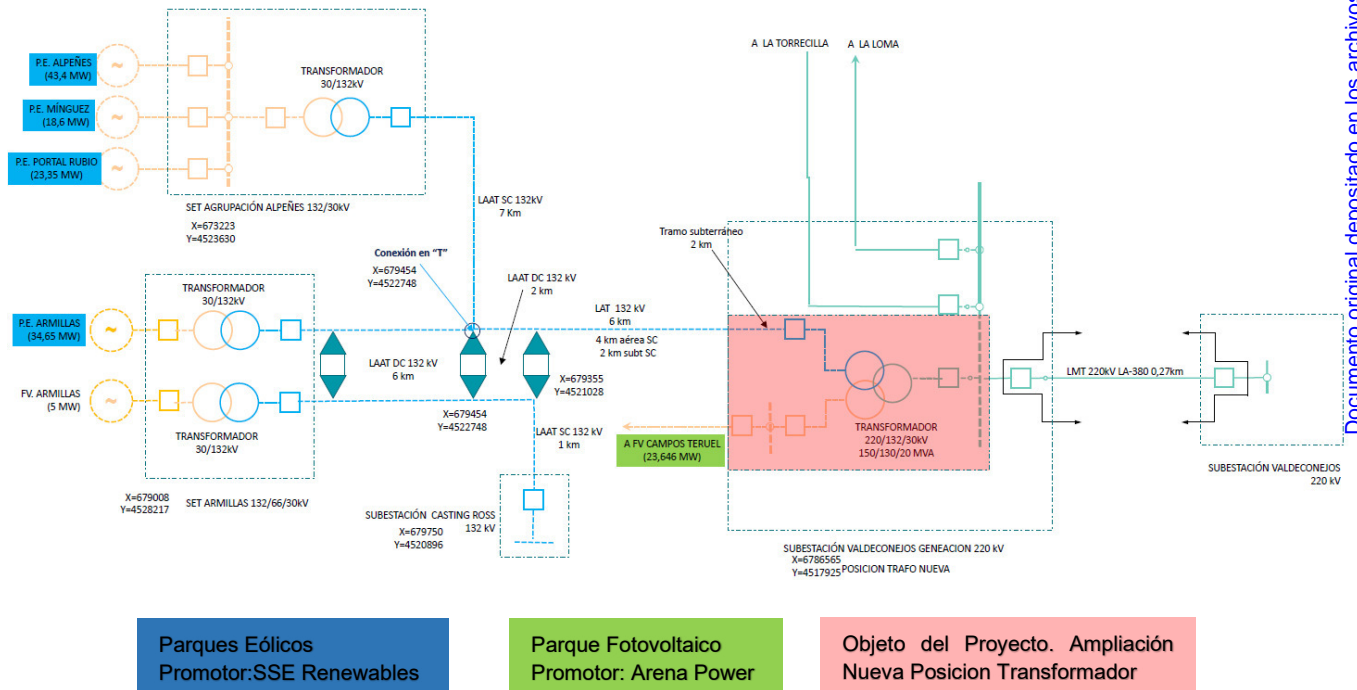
P.E. ALPEÑES (43,4 MW)

P.E. MÍNGUEZ (18,6 MW)

P.E. PORTAL RUBIO (23,35 MW)

TRANSFORMADOR 30/132kV

SET AGRUPACIÓN ALPEÑES 132/30kV

X=673223
Y=4523630

LAAT SC 132kV
7 Km

A LA TORRECILLA

A LA LOMA

Tramo subterráneo
2 km

Conexión en "T"

X=679454
Y=4522748

LAAT DC 132 kV
2 km

TRANSFORMADOR 30/132kV

P.E. ARMILLAS (34,65 MW)

FV. ARMILLAS (5 MW)

TRANSFORMADOR 30/132kV

LAAT DC 132 kV
6 km

LAT 132 kV
6 km

4 km aérea SC
2 km subt SC

X=679355
Y=4521028

X=679454
Y=4522748

LAAT SC 132 kV
1 km

A FV CAMPOS TERUEL (23,646 MW)

TRANSFORMADOR
220/132/30kV
150/130/20 MVA

LMT 220kV LA-380 0,27km

X=679008
Y=4528217

SET ARMILLAS 132/66/30kV

SUBESTACIÓN CASTING ROSS
132 kV

X=679750
Y=4520896

SUBESTACIÓN VALDECONEJOS GENEACION 220 kV
X=6786565
Y=4517925 POSICION TRAFO NUEVA

SUBESTACIÓN VALDECONEJOS
220 kV

Documento original depositado en los archivos

Parques Eólicos
Promotor:SSE Renewables

Parque Fotovoltaico
Promotor: Arena Power

Objeto del Proyecto. Ampliación
Nueva Posicion Transformador